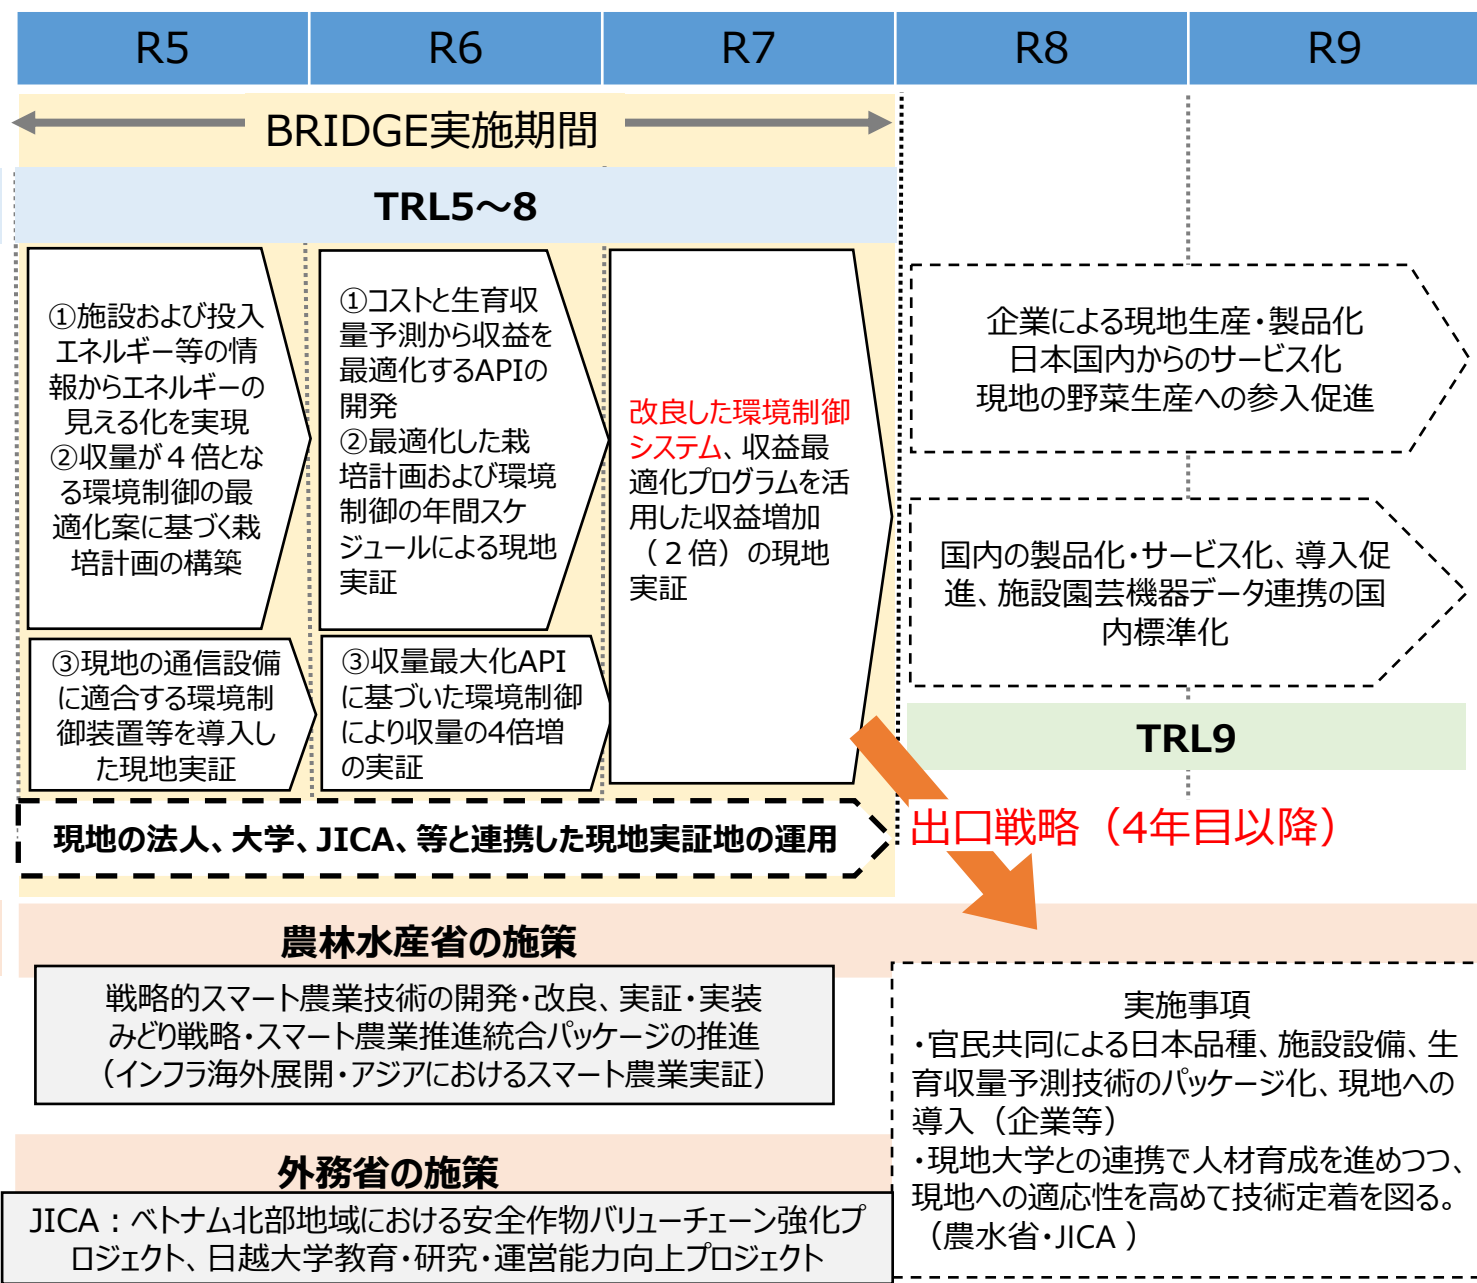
| R5 | R6 | R7 | R8 | R9 |
|---|---|---|---|---|

BRIDGE実施期間

TRL5～8

①施設および投入エネルギー等の情報からエネルギーの見える化を実現
②収量が４倍となる環境制御の最適化案に基づく栽培計画の構築

①コストと生育収量予測から収益を最適化するAPIの開発
②最適化した栽培計画および環境制御の年間スケジュールによる現地実証

改良した環境制御システム、収益最適化プログラムを活用した収益増加（２倍）の現地実証

③現地の通信設備に適合する環境制御装置等を導入した現地実証

③収量最大化APIに基づいた環境制御により収量の4倍増の実証

現地の法人、大学、JICA、等と連携した現地実証地の運用

企業による現地生産・製品化
日本国内からのサービス化
現地の野菜生産への参入促進

国内の製品化・サービス化、導入促進、施設園芸機器データ連携の国内標準化

TRL9

出口戦略（4年目以降）

農林水産省の施策

戦略的スマート農業技術の開発・改良、実証・実装
みどり戦略・スマート農業推進統合パッケージの推進
（インフラ海外展開・アジアにおけるスマート農業実証）

外務省の施策

JICA：ベトナム北部地域における安全作物バリューチェーン強化プロジェクト、日越大学教育・研究・運営能力向上プロジェクト

実施事項
・官民共同による日本品種、施設設備、生育収量予測技術のパッケージ化、現地への導入（企業等）
・現地大学との連携で人材育成を進めつつ、現地への適応性を高めて技術定着を図る。（農水省・JICA）